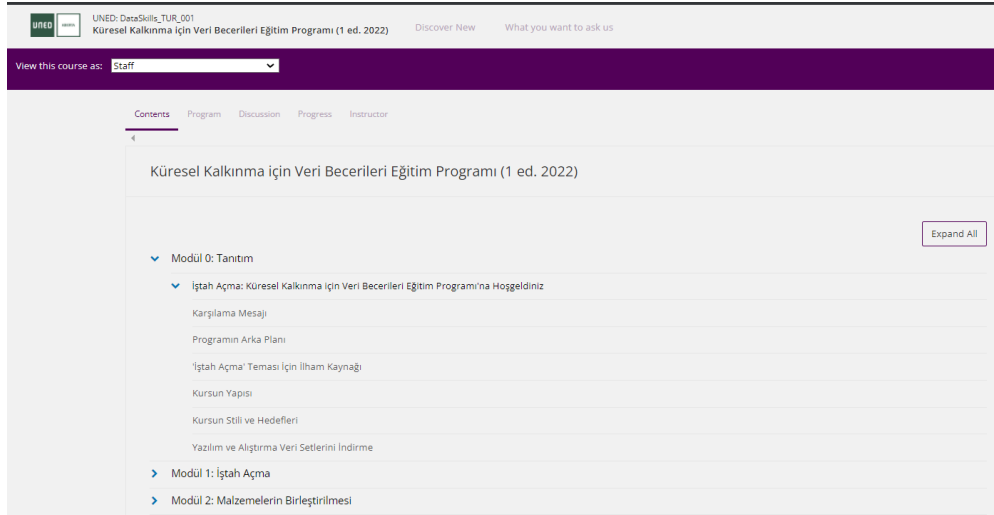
UNED

UNED: DataSkills_TUR_001
Küresel Kalkınma için Veri Becerileri Eğitim Programı (1 ed. 2022)

Discover New What you want to ask us

View this course as: Staff

Contents Program Discussion Progress Instructor

Küresel Kalkınma için Veri Becerileri Eğitim Programı (1 ed. 2022)

Expand All

Modül 0: Tanıtım

İştah Açma: Küresel Kalkınma için Veri Becerileri Eğitim Programı'na Hoşgeldiniz

Karşılama Mesajı

Programın Arka Planı

'İştah Açma' Teması İçin İlham Kaynağı

Kursun Yapısı

Kursun Stili ve Hedefleri

Yazılım ve Alıştırma Veri Setlerini İndirme

Modül 1: İştah Açma

Modül 2: Malzemelerin Birleştirilmesi